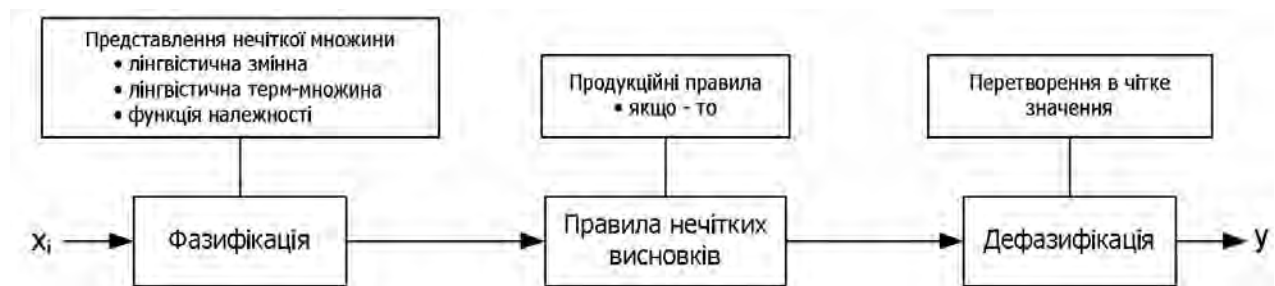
Представлення нечіткої множини
• лінгвістична змінна
• лінгвістична терм-множина
• функція належності

Продукційні правила
• якщо - то

Перетворення в чітке значення

$x_i$

Фазифікація

Правила нечітких висновків

Дефазифікація

y